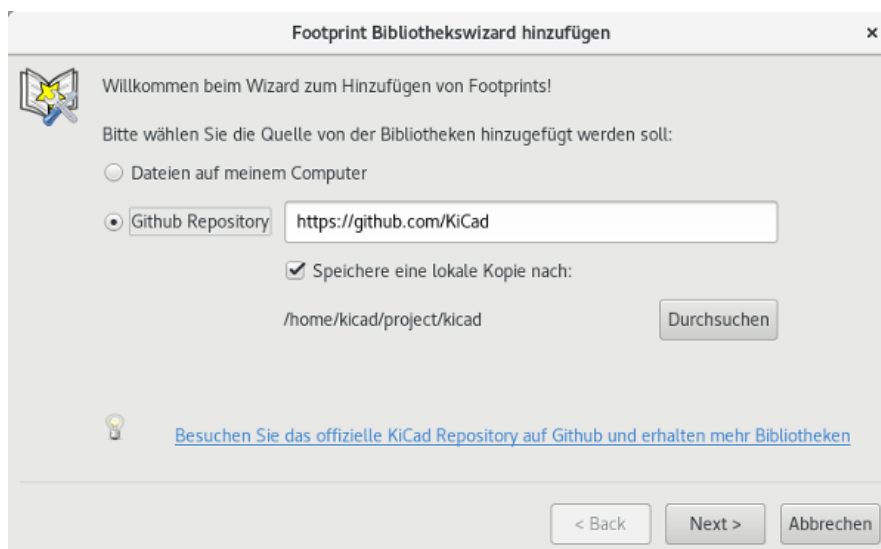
Footprint Bibliothekswizard hinzufügen

×

Willkommen beim Wizard zum Hinzufügen von Footprints!

Bitte wählen Sie die Quelle von der Bibliotheken hinzugefügt werden soll:

Dateien auf meinem Computer

Github Repository

https://github.com/KiCad

Speichere eine lokale Kopie nach:

/home/kicad/project/kicad

Durchsuchen

Besuchen Sie das offizielle KiCad Repository auf Github und erhalten mehr Bibliotheken

< Back

Next >

Abbrechen